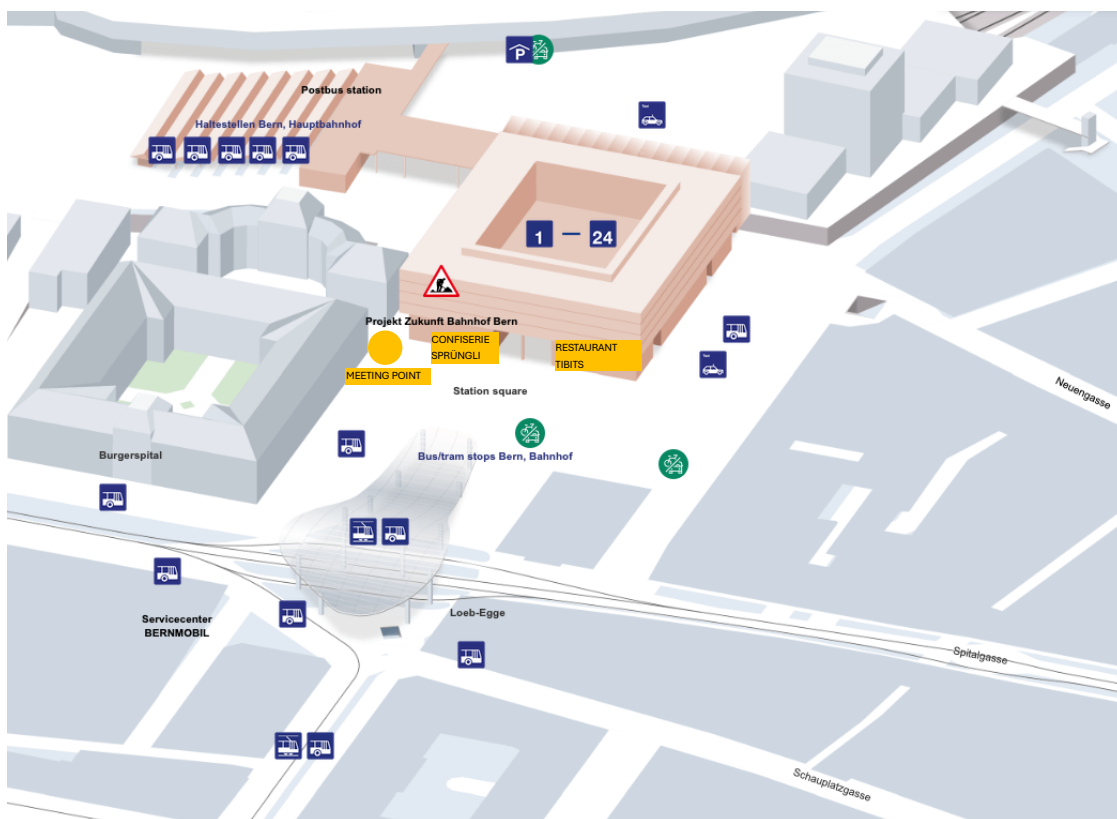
P

Postbus station

Haltestellen Bern, Hauptbahnhof

Taxi

1 — 24

Projekt Zukunft Bahnhof Bern

CONFISERIE SPRÜNGLI

RESTAURANT TIBITS

Taxi

MEETING POINT

Station square

Neuengasse

Burgerspital

Bus/tram stops Bern, Bahnhof

Servicecenter BERNMOBIL

Loeb-Egge

Spitalgasse

Schauplatzgasse